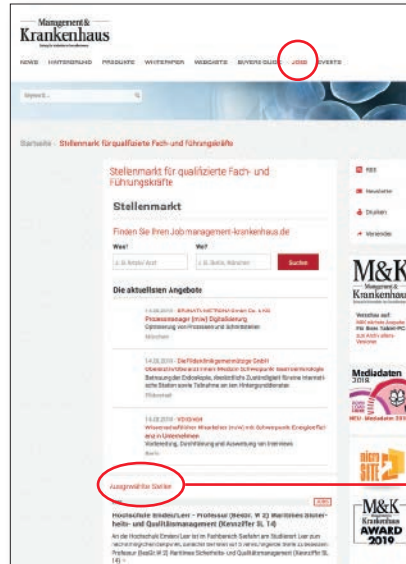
Management &
Krankenhaus

NEWS HINTERGRUND PRODUKTE WHITEPAPER WEBCASTS BUYERS GUIDE JOBS EVENTS

Keyword...

Startseite · Stellenmarkt für qualifizierte Fach- und Führungskräfte

Stellenmarkt für qualifizierte Fach- und Führungskräfte

Stellenmarkt

Finden Sie Ihren Job/management-krankenhaus.de

Was?
Wo?
z. B. Arzt/in/ Arzt
z. B. Berlin, München
Suchen

Die aktuellsten Angebote

14.08.2019 · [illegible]
Prozessmanager (m/w) Digitalisierung
Optimierung von Prozessen und Schnittstellen
München

14.08.2019 · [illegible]
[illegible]

14.08.2019 · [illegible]
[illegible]
Vorbereitung, Durchführung und Auswertung von Interviews
Berlin

Ausgewählte Stellen

Hochschule Emden/Leer - Professur (BesGr. W 2) Maritimes Sicherheits- und Qualitätsmanagement (Kennziffer SL 14)

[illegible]

RSS
Newsletter
Drucken
Versenden

M&K
Management &
Krankenhaus

Mediadaten 2019

M&K
Management &
Krankenhaus
AWARD
2019